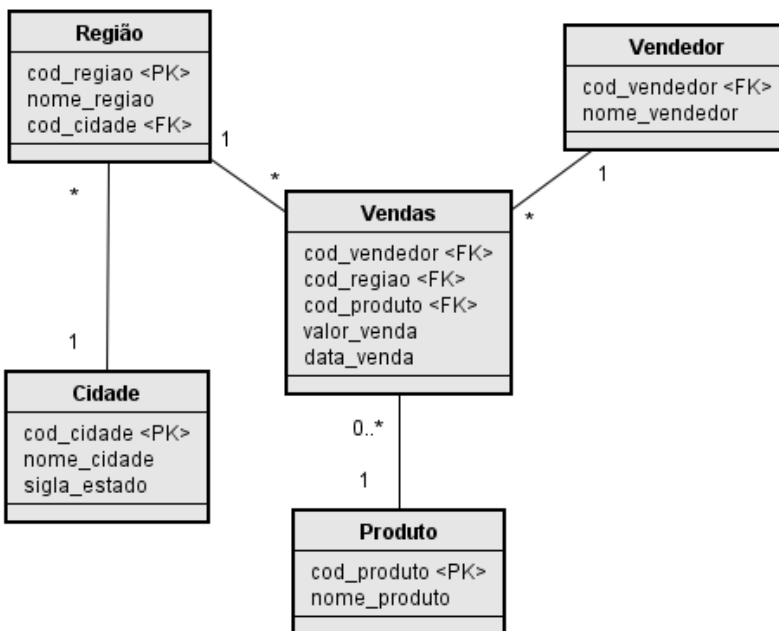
Região
cod_regiao <PK>
nome_regiao
cod_cidade <FK>

Vendedor
cod_vendedor <FK>
nome_vendedor

1
*
1
*
*

Vendas
cod_vendedor <FK>
cod_regiao <FK>
cod_produto <FK>
valor_venda
data_venda

1

Cidade
cod_cidade <PK>
nome_cidade
sigla_estado

0..*
1

Produto
cod_produto <PK>
nome_produto